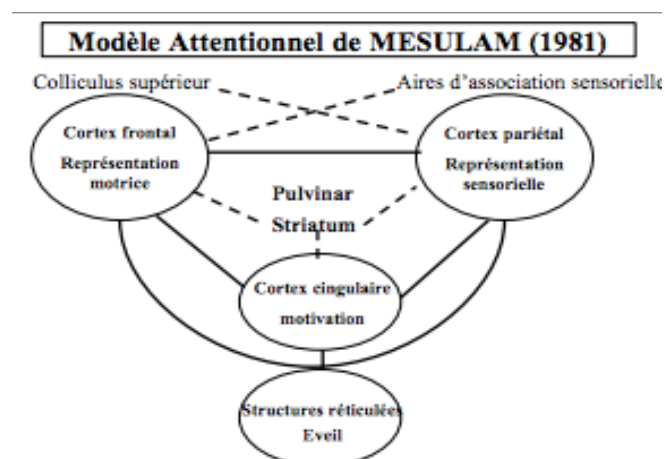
Modèle Attentionnel de MESULAM (1981)

Colliculus supérieur

Aires d'association sensorielle

Cortex frontal
Représentation motrice

Cortex pariétal
Représentation sensorielle

Pulvinar
Striatum

Cortex cingulaire
motivation

Structures réticulées
Eveil